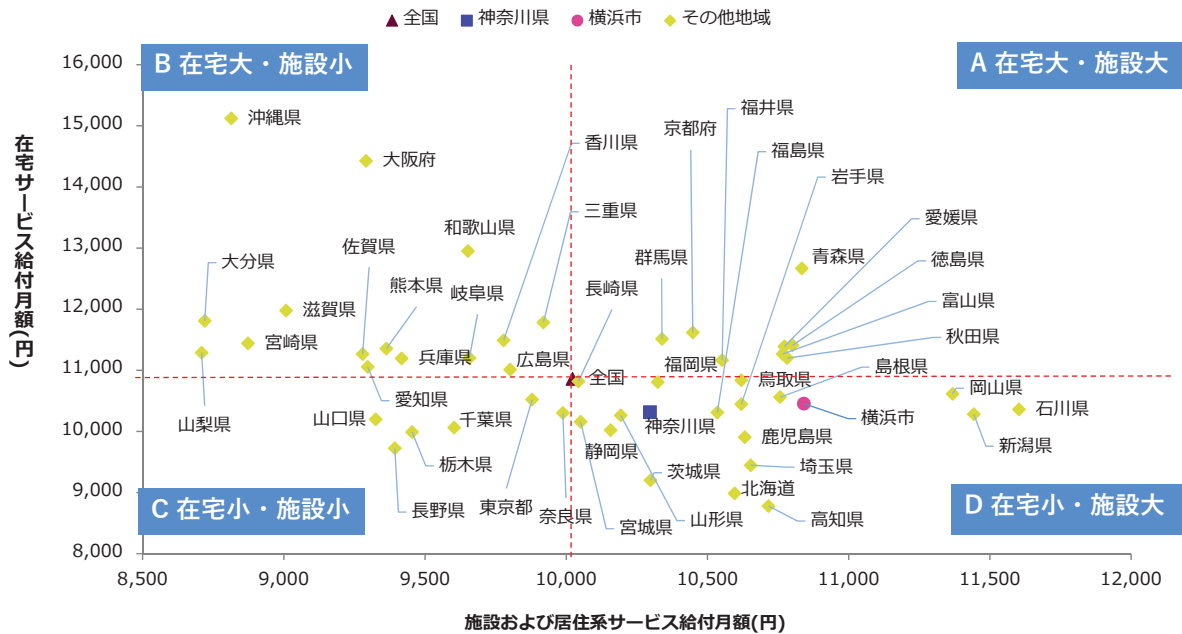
▲全国 ■神奈川県 ●横浜市 ◆その他地域

B 在宅大・施設小
A 在宅大・施設大
C 在宅小・施設小
D 在宅小・施設大

在宅サービス給付月額(円)

16,000
15,000
14,000
13,000
12,000
11,000
10,000
9,000
8,000

8,500
9,000
9,500
10,000
10,500
11,000
11,500
12,000

施設および居住系サービス給付月額(円)

沖縄県
大阪府
和歌山県
香川県
三重県
京都府
福井県
福島県
岩手県
愛媛県
徳島県
富山県
秋田県
島根県
大分県
佐賀県
熊本県
岐阜県
滋賀県
宮崎県
長崎県
群馬県
兵庫県
広島県
福岡県
全国
鳥取県
岡山県
石川県
横浜市
新潟県
山梨県
愛知県
山口県
千葉県
神奈川県
鹿児島県
静岡県
栃木県
茨城県
埼玉県
北海道
東京都
長野県
奈良県
宮城県
山形県
高知県